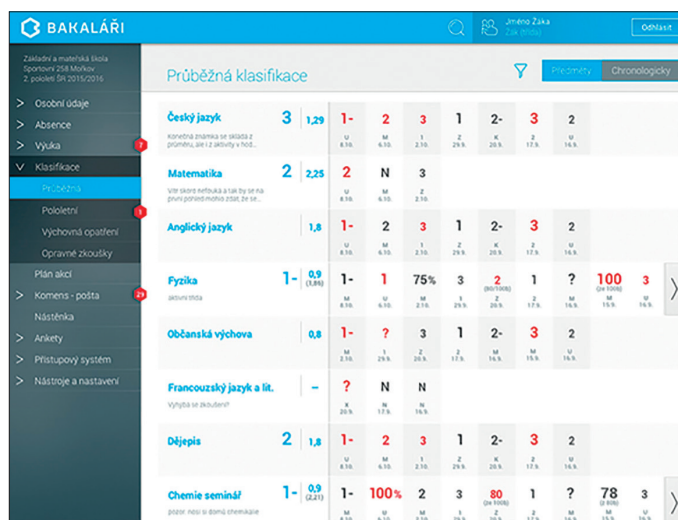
BAKALÁŘI

Jméno Žáka
Žák (třída)

Odhlásit

Základní a mateřská škola Sportovní 258 Mořkov
2. pololetí ŠR 2015/2016

Osobní údaje
Absence
Výuka 7
Klasifikace
Průběžná
Pololetní 1
Výchovná opatření
Opravné zkoušky
Plán akcí
Komens - pošta 29
Nástěnka
Ankety
Přístupový systém
Nástroje a nastavení

Průběžná klasifikace

Předměty | Chronologicky

| Předmět | | | | | | | | | | | |
|---|---|---|---|---|---|---|---|---|---|---|---|
| Český jazyk<br>Konečná známka se skládá z průměru, ale i z aktivity v hod... | 3 | 1,29 | 1- U 8.10. | 2 M 6.10. | 3 1 2.10. | 1 Z 29.9. | 2- K 20.9. | 3 Z 17.9. | 2 U 16.9. | | |
| Matematika<br>Vite skoro nejbuk a tak by se na první pohled mohlo zdát, že se ... | 2 | 2,25 | 2 U 8.10. | N M 6.10. | 3 Z 2.10. | | | | | | |
| Anglický jazyk | | 1,8 | 1- U 8.10. | 2 M 6.10. | 3 1 2.10. | 1 Z 29.9. | 2- K 20.9. | 3 Z 17.9. | 2 U 16.9. | | |
| Fyzika<br>aktivní třída | 1- | 0,9 (3,86) | 1- M 8.10. | 1 M 6.10. | 75% M 2.10. | 3 Z 29.9. | 2 (80/100b) M 20.9. | 1 M 17.9. | ? M 16.9. | 100 (ze 100b) M 15.9. | 3 M 15.9. |
| Občanská výchova | | 0,8 | 1- M 8.10. | ? M 6.10. | 3 1 2.10. | 1 Z 29.9. | 2- K 20.9. | 3 Z 17.9. | 2 U 16.9. | | |
| Francouzský jazyk a lit.<br>Vyhýbá se zkoušení! | | – | ? K 20.9. | N M 17.9. | N M 16.9. | | | | | | |
| Dějepis | 2 | 1,8 | 1- U 8.10. | 2 M 6.10. | 3 1 2.10. | 1 Z 29.9. | 2- K 20.9. | 3 Z 17.9. | 2 U 16.9. | | |
| Chemie seminář<br>pozor, nosí si domů chemikálie | 1- | 0,9 (2,21) | 1- | 100% | 2 | 3 | 80 (ze 100b) | 1 | ? | 78 (z 80b) | 3 |